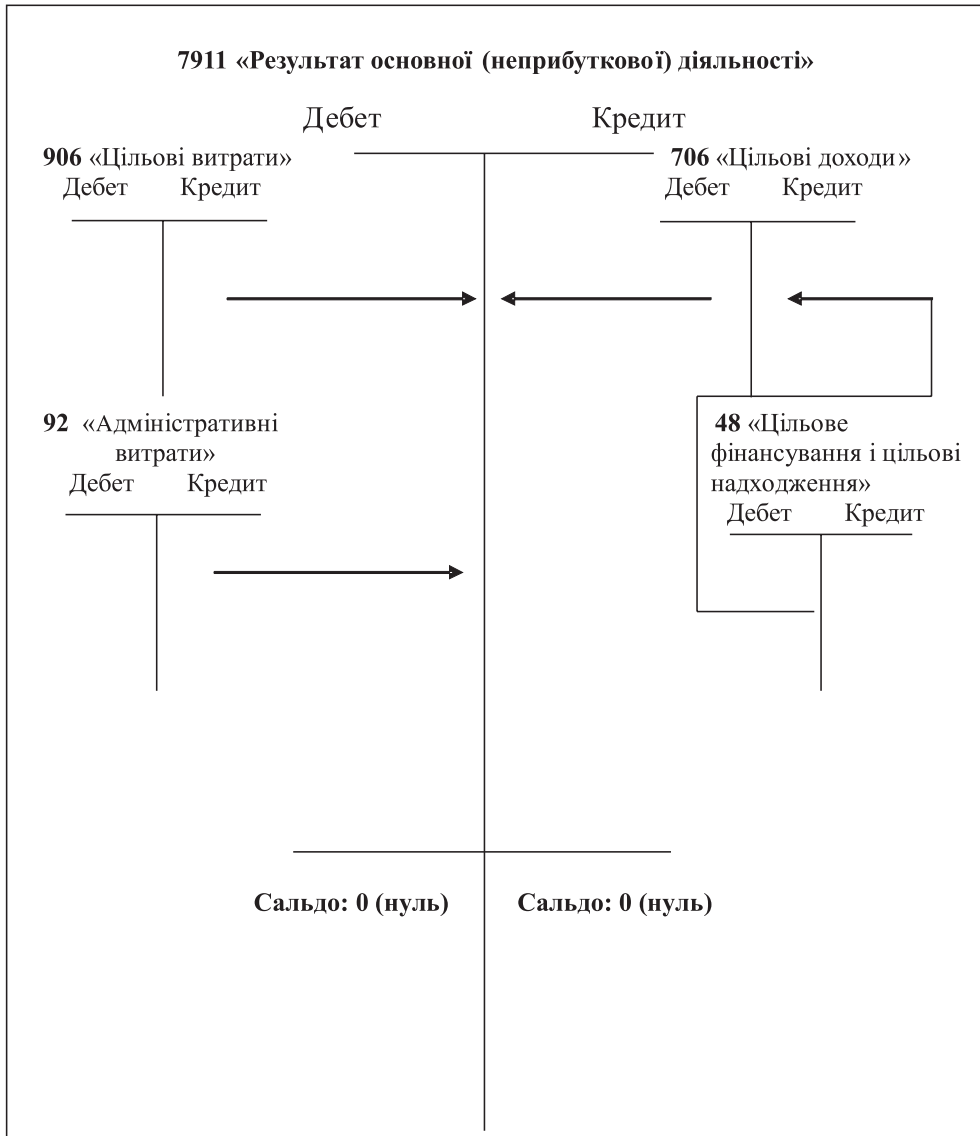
7911 «Результат основної (неприбуткової) діяльності»

Дебет

Кредит

906 «Цільові витрати»
Дебет Кредит

706 «Цільові доходи»
Дебет Кредит

92 «Адміністративні витрати»
Дебет Кредит

48 «Цільове фінансування і цільові надходження»
Дебет Кредит

Сальдо: 0 (нуль)

Сальдо: 0 (нуль)